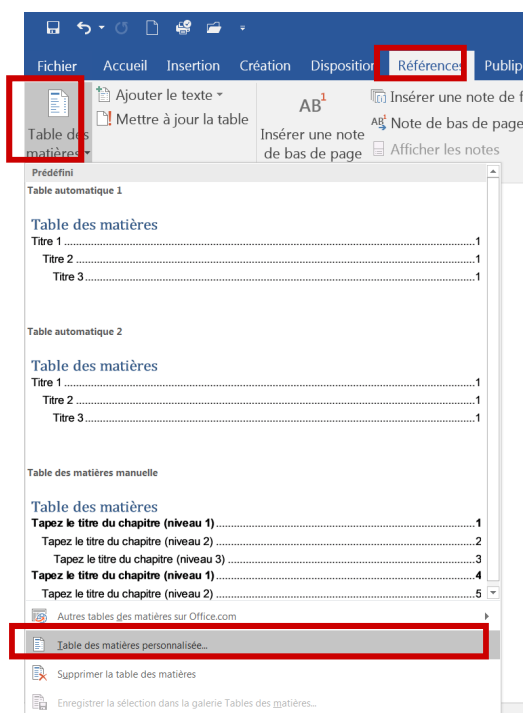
Fichier Accueil Insertion Création Dispositio Références Publi

Table des matières

Ajouter le texte

Mettre à jour la table

$AB^1$

Insérer une note de bas de page

Insérer une note de f

Note de bas de page

Afficher les notes

Prédéfini

Table automatique 1

Table des matières

Titre 1 ........................................................................1

Titre 2 ........................................................................1

Titre 3 ........................................................................1

Table automatique 2

Table des matières

Titre 1 ........................................................................1

Titre 2 ........................................................................1

Titre 3 ........................................................................1

Table des matières manuelle

Table des matières

Tapez le titre du chapitre (niveau 1) ........................................1

Tapez le titre du chapitre (niveau 2) ........................................2

Tapez le titre du chapitre (niveau 3) ........................................3

Tapez le titre du chapitre (niveau 1) ........................................4

Tapez le titre du chapitre (niveau 2) ........................................5

Autres tables des matières sur Office.com

Table des matières personnalisée...

Supprimer la table des matières

Enregistrer la sélection dans la galerie Tables des matières...